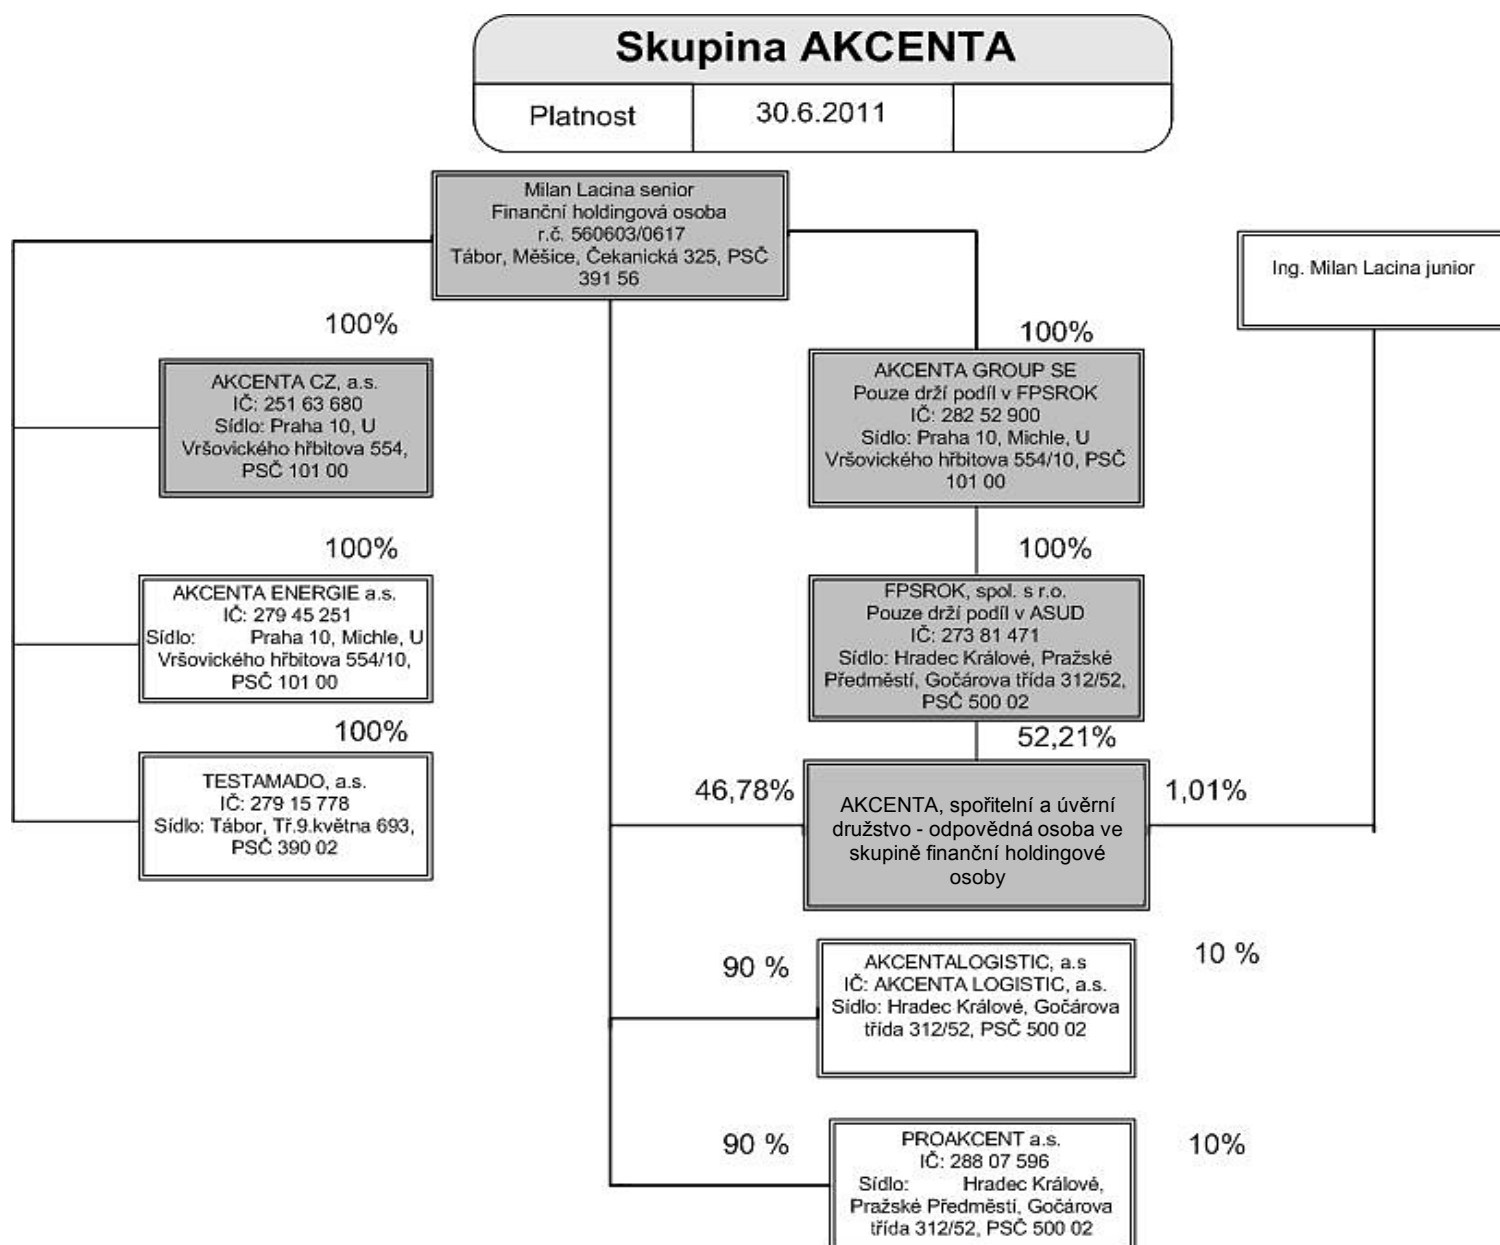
Skupina AKCENTA

Platnost 30.6.2011

Milan Lacina senior
Finanční holdingová osoba
r.č. 560603/0617
Tábor, Měšice, Čekanická 325, PSČ 391 56

Ing. Milan Lacina junior

100%

AKCENTA CZ, a.s.
IČ: 251 63 680
Sídlo: Praha 10, U Vršovického hřbitova 554,
PSČ 101 00

100%

AKCENTA GROUP SE
Pouze drží podíl v FPSROK
IČ: 282 52 900
Sídlo: Praha 10, Michle, U Vršovického hřbitova 554/10, PSČ 101 00

100%

AKCENTA ENERGIE a.s.
IČ: 279 45 251
Sídlo: Praha 10, Michle, U Vršovického hřbitova 554/10,
PSČ 101 00

100%

FPSROK, spol. s r.o.
Pouze drží podíl v ASUD
IČ: 273 81 471
Sídlo: Hradec Králové, Pražské Předměstí, Gočárova třída 312/52,
PSČ 500 02

100%

TESTAMADO, a.s.
IČ: 279 15 778
Sídlo: Tábor, Tř.9.května 693,
PSČ 390 02

52,21%

46,78%

AKCENTA, spořitelní a úvěrní družstvo - odpovědná osoba ve skupině finanční holdingové osoby

1,01%

90 %

AKCENTALOGISTIC, a.s
IČ: AKCENTA LOGISTIC, a.s.
Sídlo: Hradec Králové, Gočárova třída 312/52, PSČ 500 02

10 %

90 %

PROAKCENT a.s.
IČ: 288 07 596
Sídlo: Hradec Králové, Pražské Předměstí, Gočárova třída 312/52, PSČ 500 02

10%